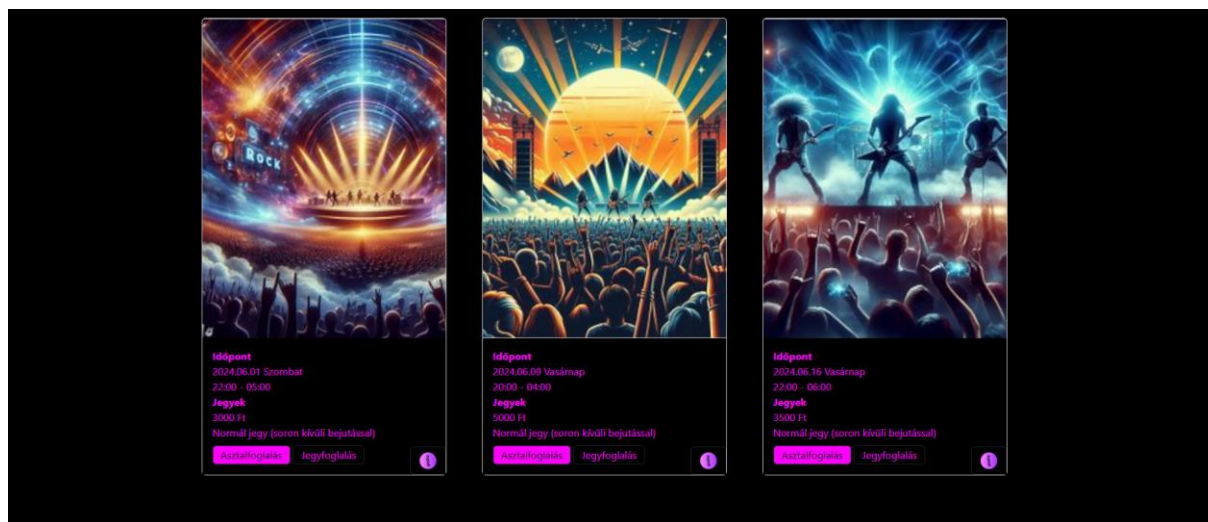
ROCK

Időpont
2024.06.01 Szombat
22:00 - 05:00
Jegyek
3000 Ft
Normál jegy (soron kívüli bejutással)
Asztalfoglalás Jegyfoglalás

Időpont
2024.06.09 Vasárnap
20:00 - 04:00
Jegyek
5000 Ft
Normál jegy (soron kívüli bejutással)
Asztalfoglalás Jegyfoglalás

Időpont
2024.06.16 Vasárnap
22:00 - 06:00
Jegyek
3500 Ft
Normál jegy (soron kívüli bejutással)
Asztalfoglalás Jegyfoglalás